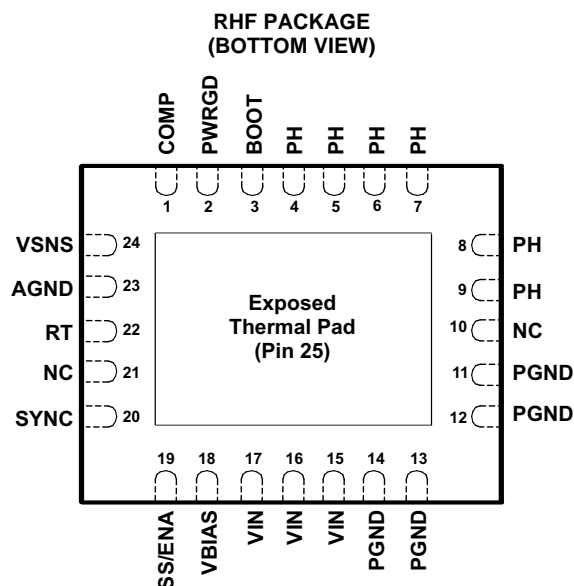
RHF PACKAGE
(BOTTOM VIEW)

COMP PWRGD BOOT PH PH PH PH

1 2 3 4 5 6 7

VSNS 24
AGND 23
RT 22
NC 21
SYNC 20

8 PH
9 PH
10 NC
11 PGND
12 PGND

Exposed
Thermal Pad
(Pin 25)

19 18 17 16 15 14 13

SS/ENA VBIAS VIN VIN VIN PGND PGND